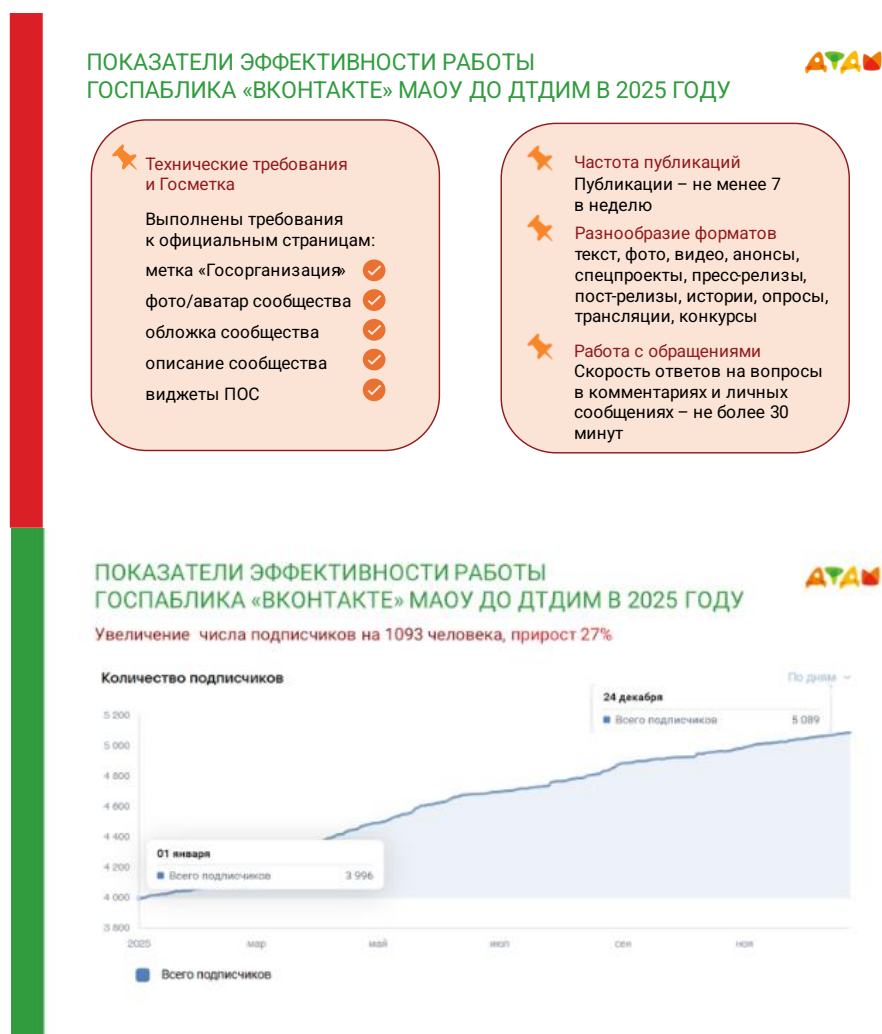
ПОКАЗАТЕЛИ ЭФФЕКТИВНОСТИ РАБОТЫ ГОСПАБЛИКА «ВКОНТАКТЕ» МАОУ ДО ДТДИМ В 2025 ГОДУ

ДТДМ

Технические требования и Госметка

Выполнены требования к официальным страницам:

метка «Госорганизация»

фото/аватар сообщества

обложка сообщества

описание сообщества

виджеты ПОС

Частота публикаций
Публикации – не менее 7 в неделю

Разнообразие форматов
текст, фото, видео, анонсы, спецпроекты, пресс-релизы, пост-релизы, истории, опросы, трансляции, конкурсы

Работа с обращениями
Скорость ответов на вопросы в комментариях и личных сообщениях – не более 30 минут

ПОКАЗАТЕЛИ ЭФФЕКТИВНОСТИ РАБОТЫ ГОСПАБЛИКА «ВКОНТАКТЕ» МАОУ ДО ДТДИМ В 2025 ГОДУ

ДТДМ

Увеличение числа подписчиков на 1093 человека, прирост 27%

Количество подписчиков

По дням

24 декабря
Всего подписчиков 5 089

01 января
Всего подписчиков 3 996

5 200
5 000
4 800
4 600
4 400
4 200
4 000
3 800

2025 мар май июл сен ноя

Всего подписчиков